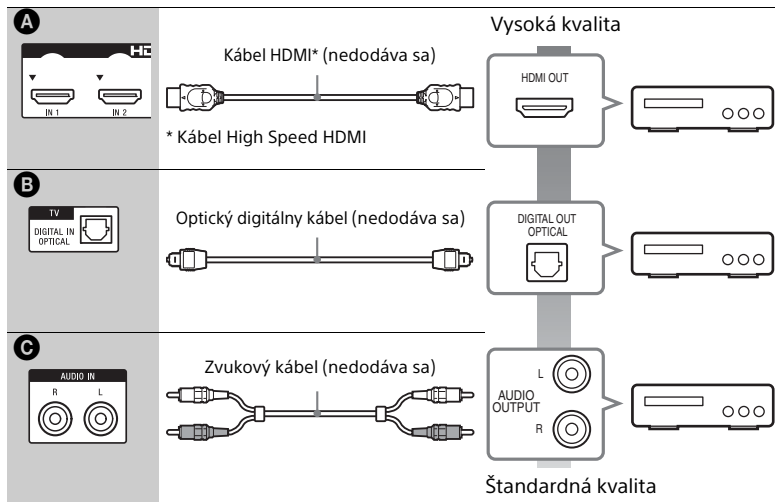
A

HD

IN 1

IN 2

Kábel HDMI* (nedodáva sa)

* Kábel High Speed HDMI

Vysoká kvalita

HDMI OUT

B

TV

DIGITAL IN OPTICAL

Optický digitálny kábel (nedodáva sa)

DIGITAL OUT OPTICAL

C

AUDIO IN

R

L

Zvukový kábel (nedodáva sa)

L

AUDIO OUTPUT

R

Štandardná kvalita